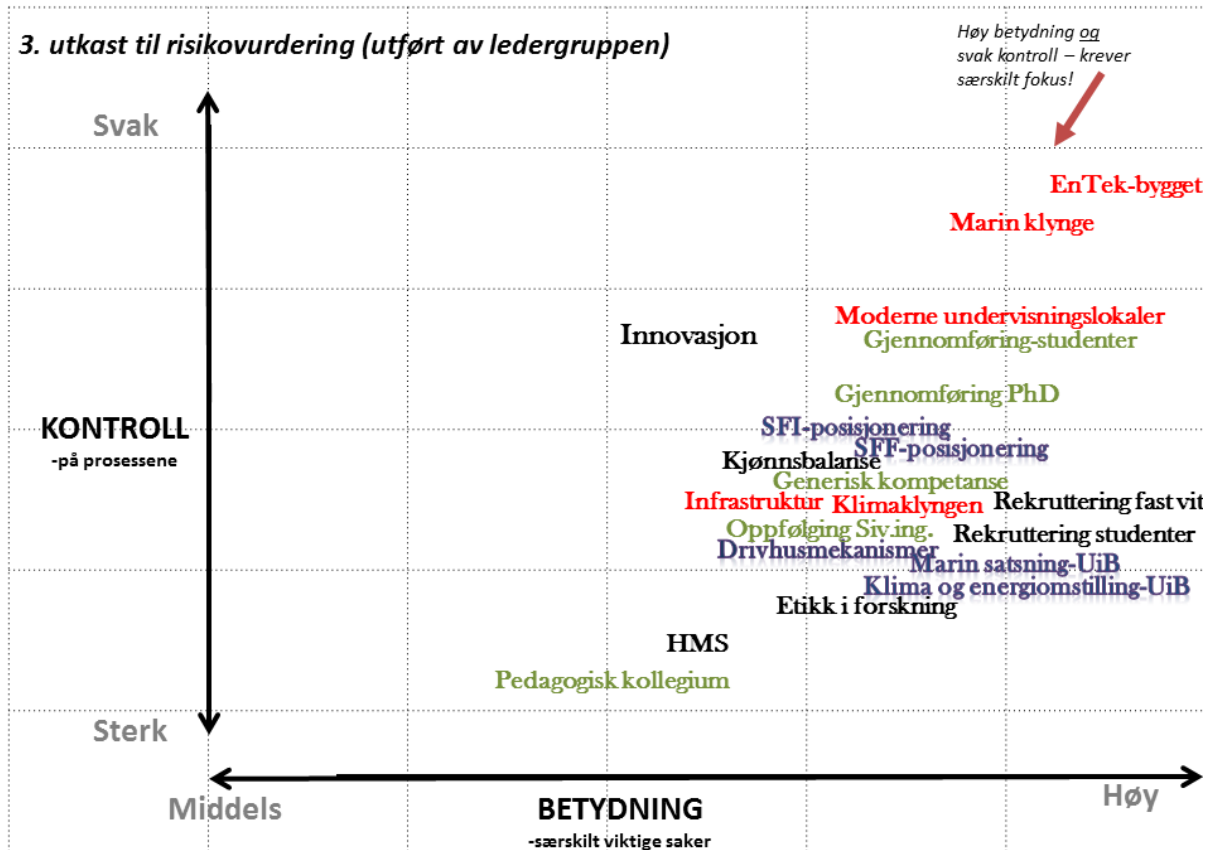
3. utkast til risikovurdering (utført av ledergruppen)

Høy betydning og svak kontroll – krever særskilt fokus!

Svak

EnTek-bygget

Marin klynge

Moderne undervisningslokaler

Innovasjon

Gjennomføring-studenter

Gjennomføring PhD

SFI-posisjonering

KONTROLL
-på prosessene

SFF-posisjonering

Kjønnsbalanse

Generisk kompetanse

Infrastruktur

Klimaklyngen

Rekruttering fast vit

Oppfølging Siv.ing.

Rekruttering studenter

Drivhusmekanismer

Marin satsning-UiB

Klima og energiomstilling-UiB

Etikk i forskning

HMS

Pedagogisk kollegium

Sterk

Middels

BETYDNING
-særskilt viktige saker

Høy